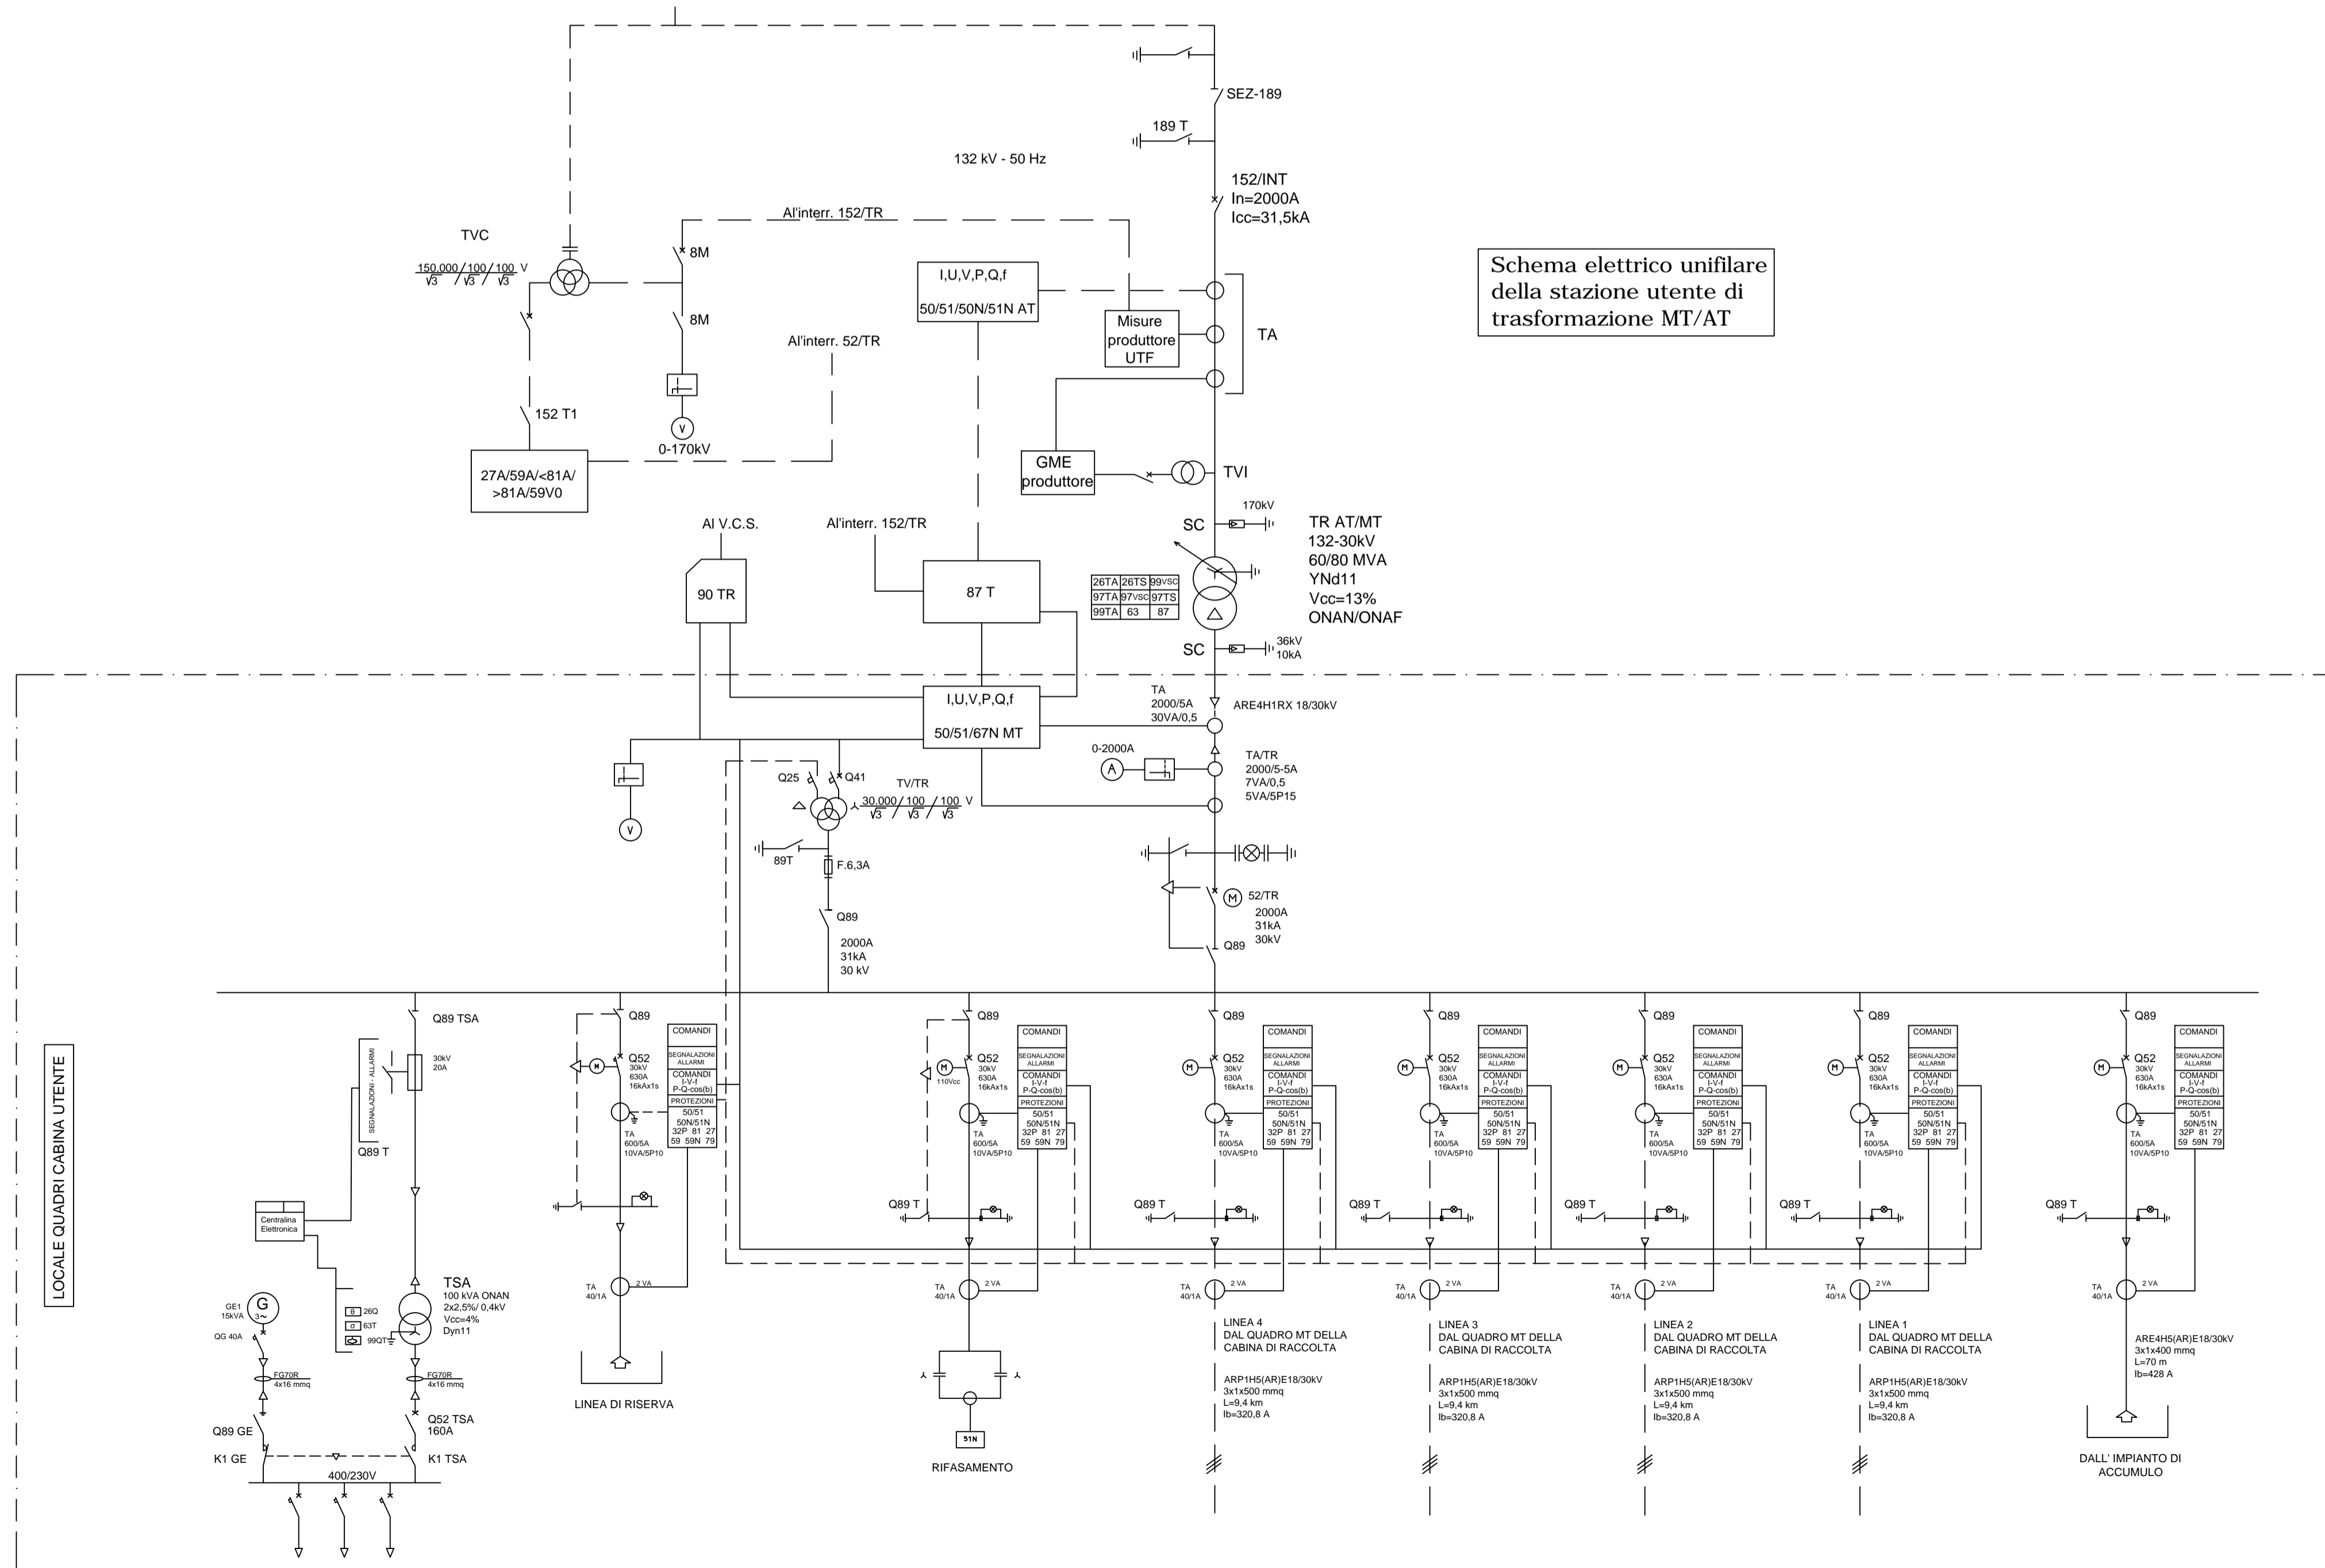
Schema elettrico unifilare della stazione utente di trasformazione MT/AT

SEZ-189
189 T
132 kV - 50 Hz
152/INT
In=2000A
Icc=31,5kA
TVC
$\frac{150.000}{\sqrt{3}} / \frac{100}{\sqrt{3}} / \frac{100}{\sqrt{3}}$ V
Al'interr. 152/TR
8M
8M
I,U,V,P,Q,f
50/51/50N/51N AT
Misure produttore UTF
TA
Al'interr. 52/TR
152 T1
V
0-170kV
27A/59A/<81A/ >81A/59V0
GME produttore
TVI
170kV
SC
TR AT/MT
132-30kV
60/80 MVA
YNd11
Vcc=13%
ONAN/ONAF
Al V.C.S.
Al'interr. 152/TR
90 TR
87 T

| 26TA | 26TS | 99VSC |
|---|---|---|
| 97TA | 97VSC | 97TS |
| 99TA | 63 | 87 |

SC
36kV
10kA
TA
2000/5A
30VA/0,5
ARE4H1RX 18/30kV
I,U,V,P,Q,f
50/51/67N MT
0-2000A
A
TA/TR
2000/5-5A
7VA/0,5
5VA/5P15
Q25
Q41
TV/TR
$\frac{30.000}{\sqrt{3}} / \frac{100}{\sqrt{3}} / \frac{100}{\sqrt{3}}$ V
V
89T
F.6,3A
Q89
2000A
31kA
30 kV
M
52/TR
2000A
31kA
30kV
Q89
LOCALE QUADRI CABINA UTENTE
Q89 TSA
30kV
20A
SEGNALAZIONI - ALLARMI
Q89 T
Centralina Elettronica
GE1
15kVA
G
QG 40A
26Q
63T
99QT
TSA
100 kVA ONAN
2x2,5%/ 0,4kV
Vcc=4%
Dyn11
FG70R
4x16 mmq
FG70R
4x16 mmq
Q89 GE
Q52 TSA
160A
K1 GE
K1 TSA
400/230V
Q89
Q52
30kV
630A
16kAx1s
COMANDI
SEGNALAZIONI ALLARMI
COMANDI I-V-f P-Q-cos(b)
PROTEZIONI
50/51
50N/51N
32P 81 27
59 59N 79
TA
600/5A
10VA/5P10
TA
40/1A
2 VA
LINEA DI RISERVA
110Vcc
Q89 T
51N
RIFASAMENTO
LINEA 4
DAL QUADRO MT DELLA CABINA DI RACCOLTA
ARP1H5(AR)E18/30kV
3x1x500 mmq
L=9,4 km
Ib=320,8 A
LINEA 3
DAL QUADRO MT DELLA CABINA DI RACCOLTA
ARP1H5(AR)E18/30kV
3x1x500 mmq
L=9,4 km
Ib=320,8 A
LINEA 2
DAL QUADRO MT DELLA CABINA DI RACCOLTA
ARP1H5(AR)E18/30kV
3x1x500 mmq
L=9,4 km
Ib=320,8 A
LINEA 1
DAL QUADRO MT DELLA CABINA DI RACCOLTA
ARP1H5(AR)E18/30kV
3x1x500 mmq
L=9,4 km
Ib=320,8 A
ARE4H5(AR)E18/30kV
3x1x400 mmq
L=70 m
Ib=428 A
DALL' IMPIANTO DI ACCUMULO